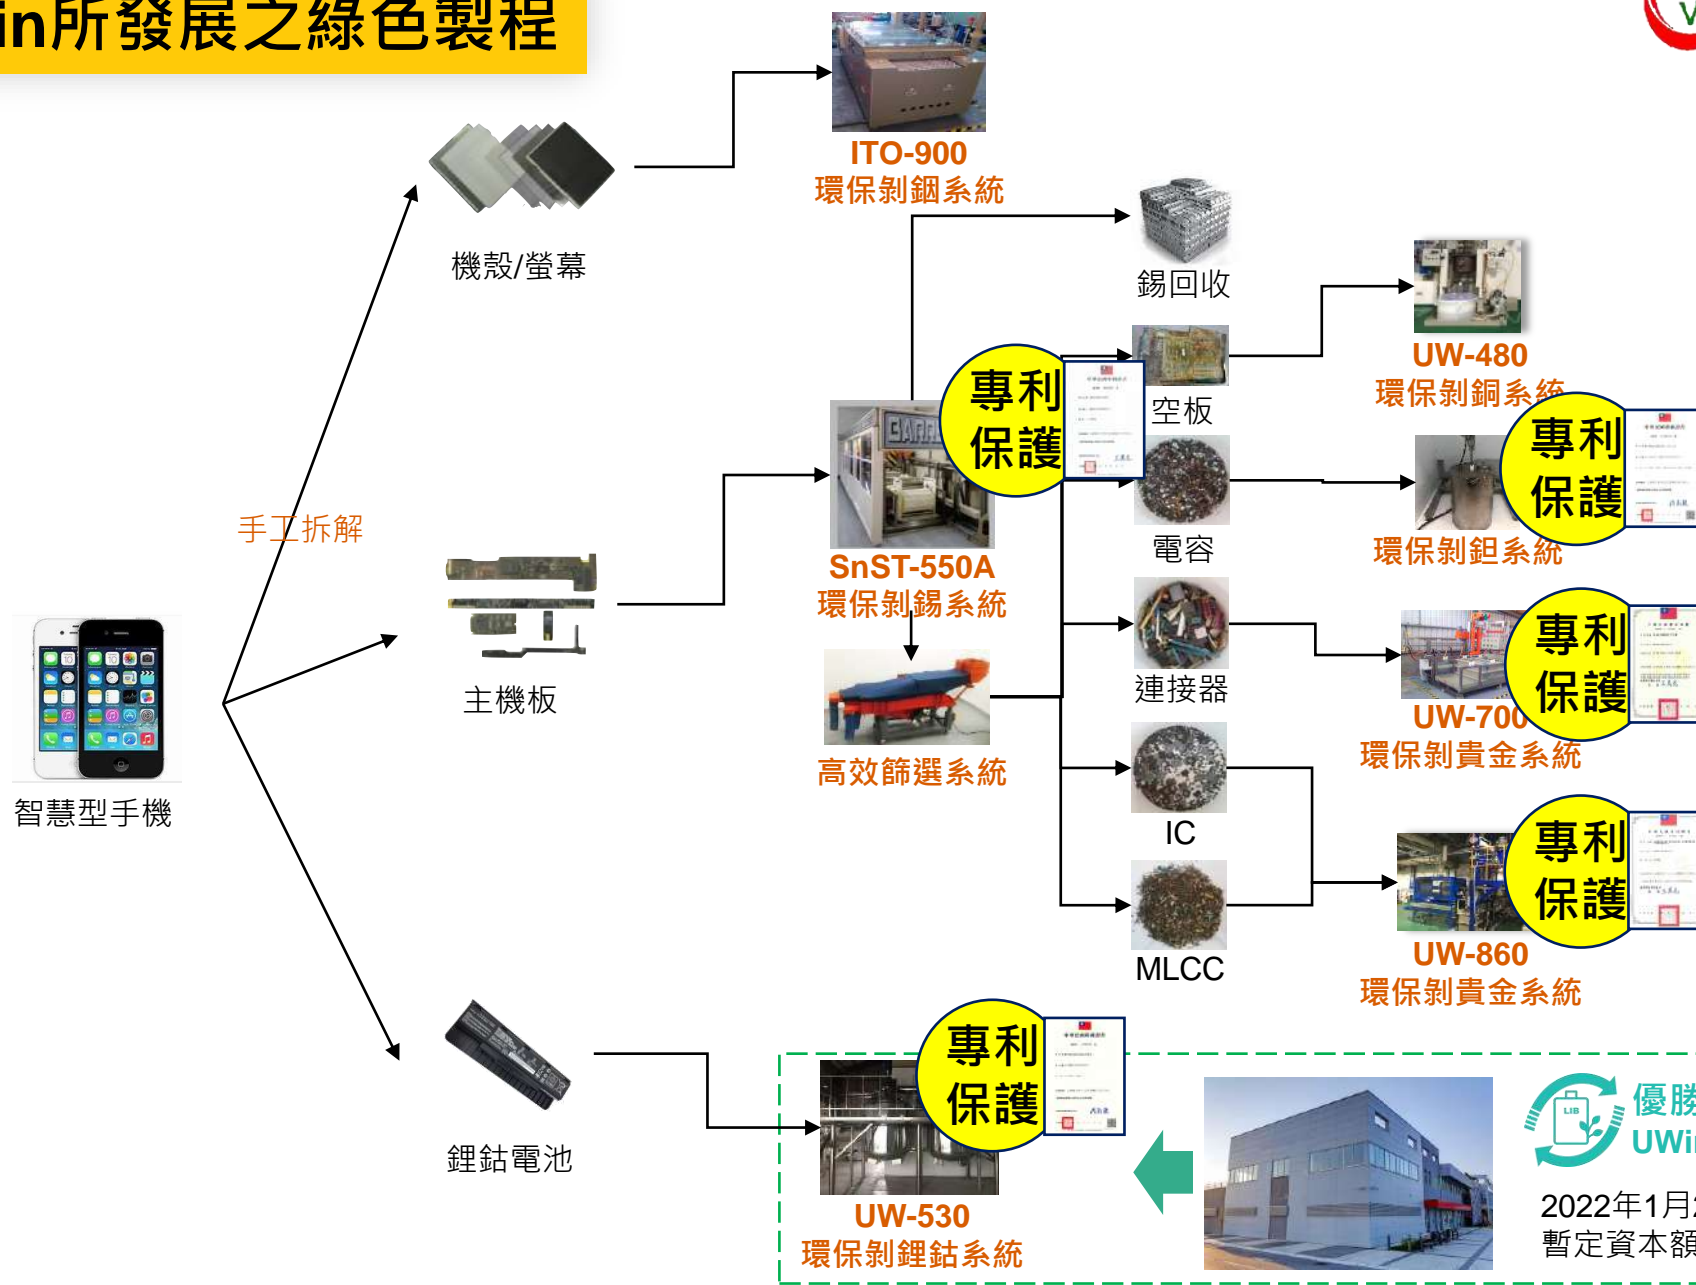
in所發展之綠色製程

ITO-900
環保剝銦系統

機殼/螢幕

錫回收

手工拆解

專利保護

空板

UW-480
環保剝銅系統

專利保護

電容

環保剝鉭系統

SnST-550A
環保剝錫系統

智慧型手機

主機板

連接器

專利保護

UW-700
環保剝貴金系統

高效篩選系統

IC

專利保護

MLCC

UW-860
環保剝貴金系統

專利保護

鋰鈷電池

UW-530
環保剝鋰鈷系統

LIB

優勝
UWi

2022年1月
暫定資本額